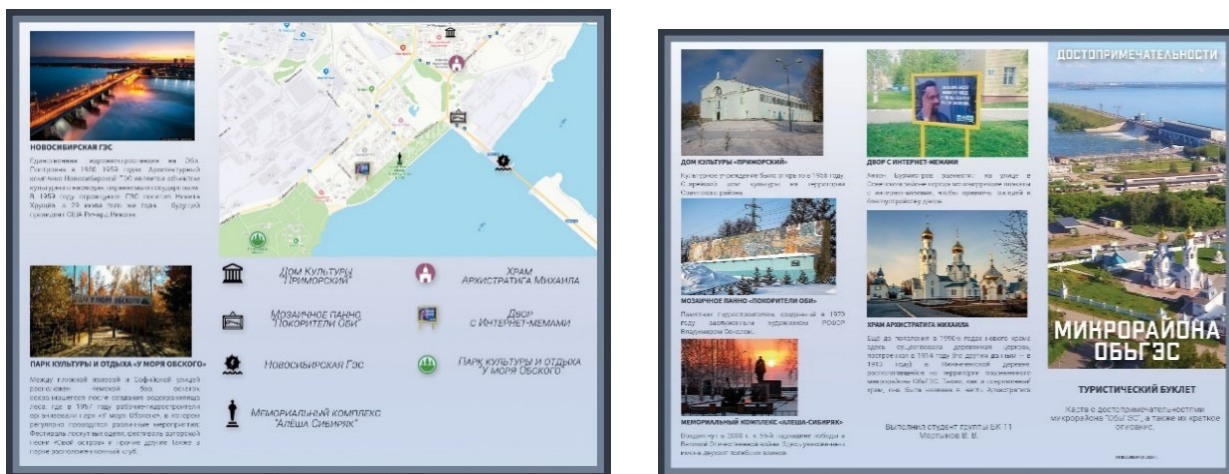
НОВОСИБИРСКАЯ ГЭС

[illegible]

ПАРК КУЛЬТУРЫ И ОТДЫХА «У МОРЯ ОБСКОГО»

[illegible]

Дом культуры «Приморский»

Мозаичное панно «Покорители Оби»

Новосибирская ГЭС

Мемориальный комплекс "Алёша Сибиряк"

Храм Архистратига Михаила

Двор с интернет-мемами

Парк культуры и отдыха "У моря Обского"

ДОМ КУЛЬТУРЫ «ПРИМОРСКИЙ»

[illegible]

ДВОР С ИНТЕРНЕТ-МЕМАМИ

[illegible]

МОЗАИЧНОЕ ПАННО «ПОКОРИТЕЛИ ОБИ»

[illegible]

ХРАМ АРХИСТРАТИГА МИХАИЛА

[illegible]

МЕМОРИАЛЬНЫЙ КОМПЛЕКС «АЛЁША-СИБИРЯК»

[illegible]

Выполнил студент группы БК 11 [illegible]

ДОСТОПРИМЕЧАТЕЛЬНОСТИ

МИКРОРАЙОНА ОБЬГЭС

ТУРИСТИЧЕСКИЙ БУКЛЕТ

Карта с достопримечательностями микрорайона "ОБЬГЭС", а также их краткое описание.

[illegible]